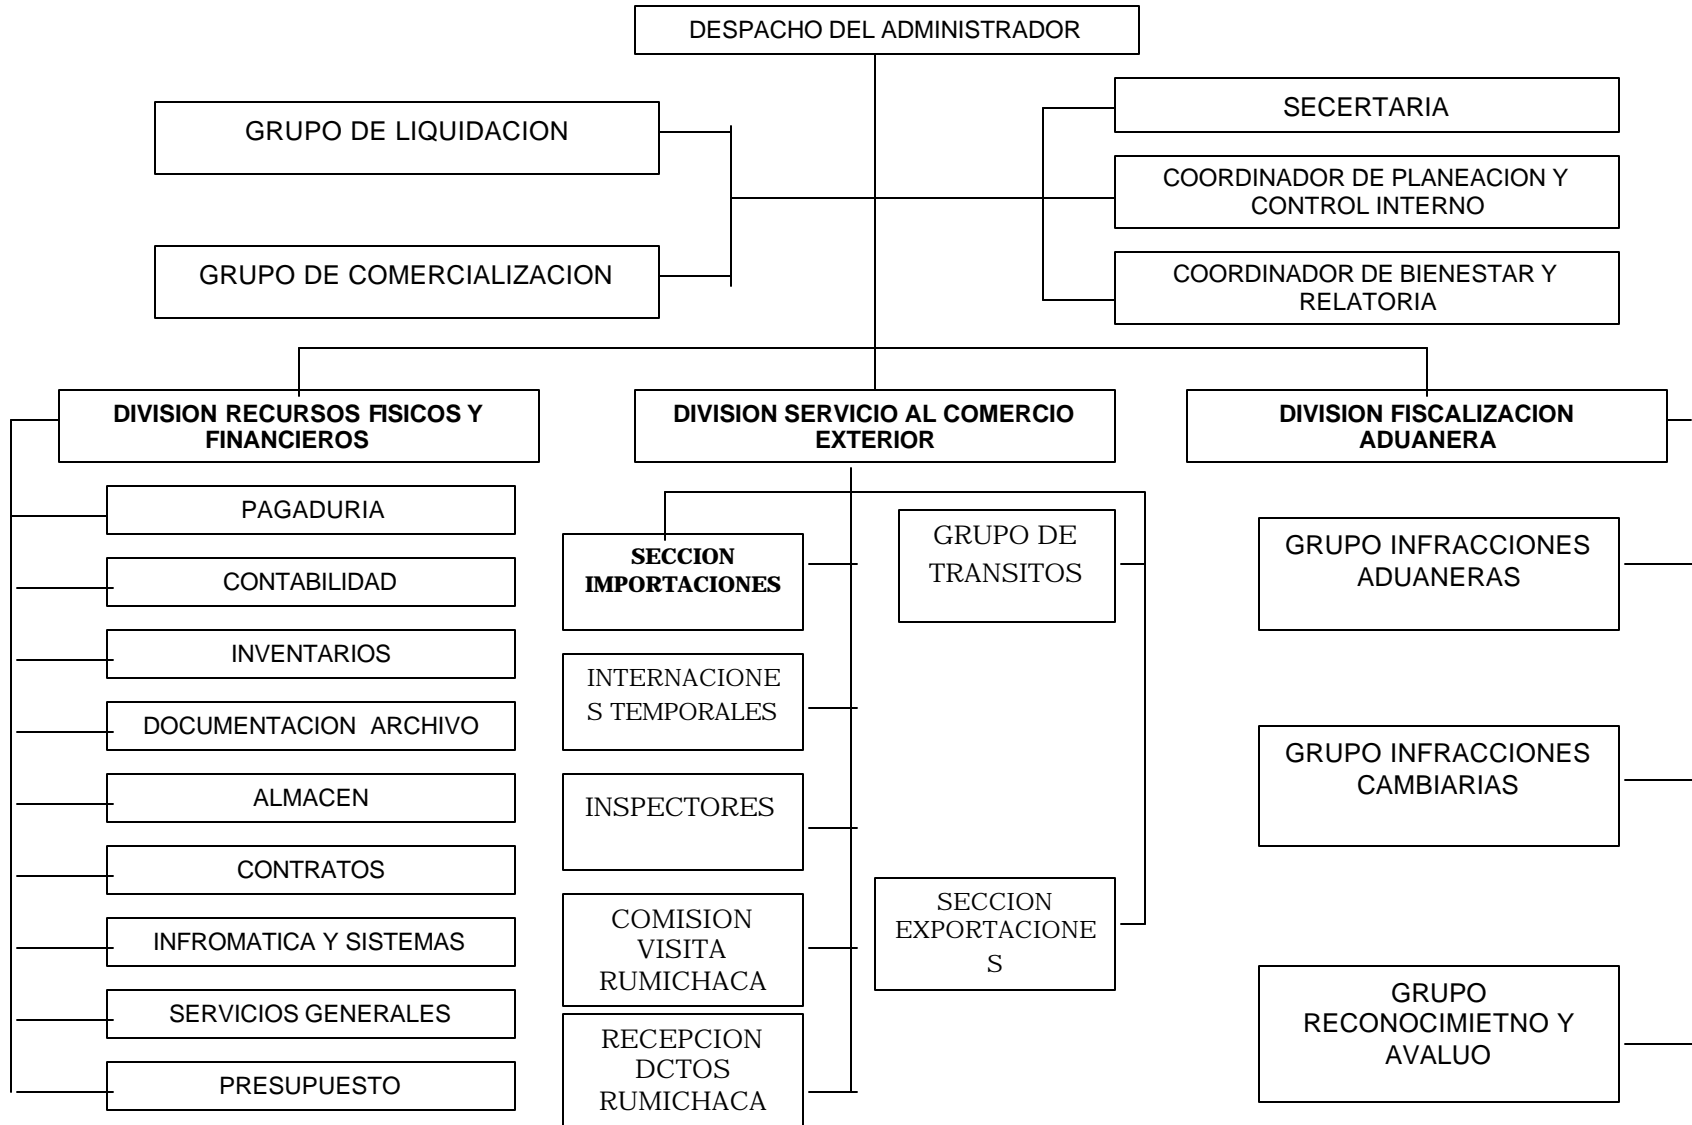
DESPACHO DEL ADMINISTRADOR

GRUPO DE LIQUIDACION

GRUPO DE COMERCIALIZACION

SECERTARIA

COORDINADOR DE PLANEACION Y CONTROL INTERNO

COORDINADOR DE BIENESTAR Y RELATORIA

DIVISION RECURSOS FISICOS Y FINANCIEROS

PAGADURIA

CONTABILIDAD

INVENTARIOS

DOCUMENTACION ARCHIVO

ALMACEN

CONTRATOS

INFROMATICA Y SISTEMAS

SERVICIOS GENERALES

PRESUPUESTO

DIVISION SERVICIO AL COMERCIO EXTERIOR

SECCION IMPORTACIONES

INTERNACIONES TEMPORALES

INSPECTORES

COMISION VISITA RUMICHACA

RECEPCION DCTOS RUMICHACA

GRUPO DE TRANSITOS

SECCION EXPORTACIONES

DIVISION FISCALIZACION ADUANERA

GRUPO INFRACCIONES ADUANERAS

GRUPO INFRACCIONES CAMBIARIAS

GRUPO RECONOCIMIETNO Y AVALUO